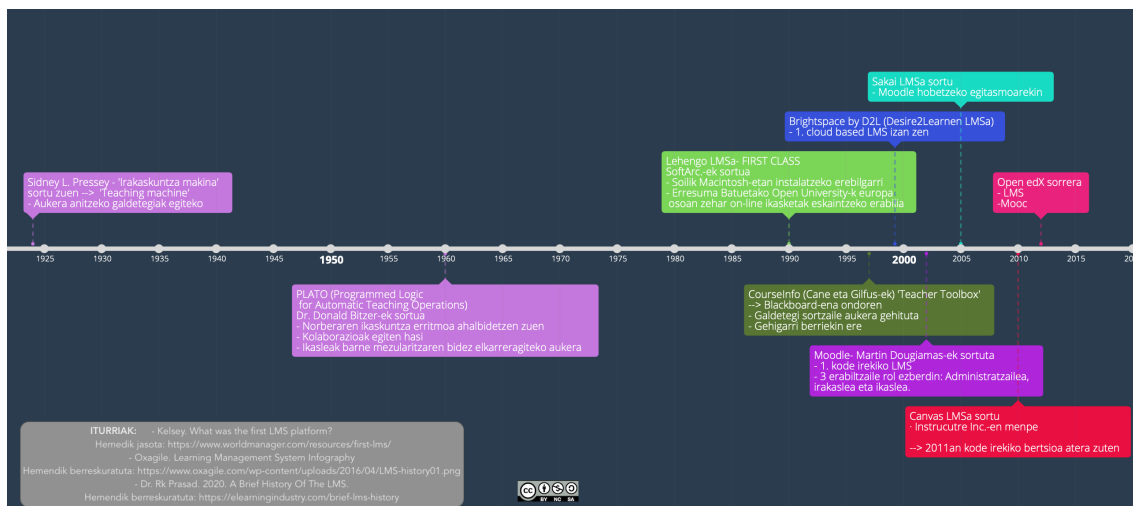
Sakai LMSa sortu
- Moodle hobetzeko egitasmoarekin

Brightspace by D2L (Desire2Learnen LMSa)
- 1. cloud based LMS izan zen

Lehengo LMSa- FIRST CLASS
SoftArc.-ek sortua
- Soilik Macintosh-etan instalatzeko erabilgarri
- Erresuma Batuetako Open University-k europa osoan zehar on-line ikasketak eskaintzeko erabilia

Open edX sorrera
- LMS
-Mooc

Sidney L. Pressey - 'Irakaskuntza makina' sortu zuen --> 'Teaching machine'
- Aukera anitzeko galdetegiak egiteko

1925 1930 1935 1940 1945 1950 1955 1960 1965 1970 1975 1980 1985 1990 1995 2000 2005 2010 2015 20

PLATO (Programmed Logic for Automatic Teaching Operations)
Dr. Donald Bitzer-ek sortua
- Norberaren ikaskuntza erritmoa ahalbidetzen zuen
- Kolaborazioak egiten hasi
- Ikasleak barne mezularitzaren bidez elkarreragiteko aukera

CourseInfo (Cane eta Gilfus-ek) 'Teacher Toolbox'
--> Blackboard-ena ondoren
- Galdetegi sortzaile aukera gehituta
- Gehigarri berriekin ere

Moodle- Martin Dougiamas-ek sortuta
- 1. kode irekiko LMS
- 3 erabiltzaile rol ezberdin: Administratzailea, irakaslea eta ikaslea.

Canvas LMSa sortu
- Instrucutre Inc.-en menpe

--> 2011an kode irekiko bertsioa atera zuten

ITURRIAK: - Kelsey. What was the first LMS platform?
Hemendik jasota: https://www.worldmanager.com/resources/first-lms/
- Oxagile. Learning Management System Infography
Hemendik berreskuratuta: https://www.oxagile.com/wp-content/uploads/2016/04/LMS-history01.png
- Dr. Rk Prasad. 2020. A Brief History Of The LMS.
Hemendik berreskuratuta: https://elearningindustry.com/brief-lms-history

cc BY NC SA